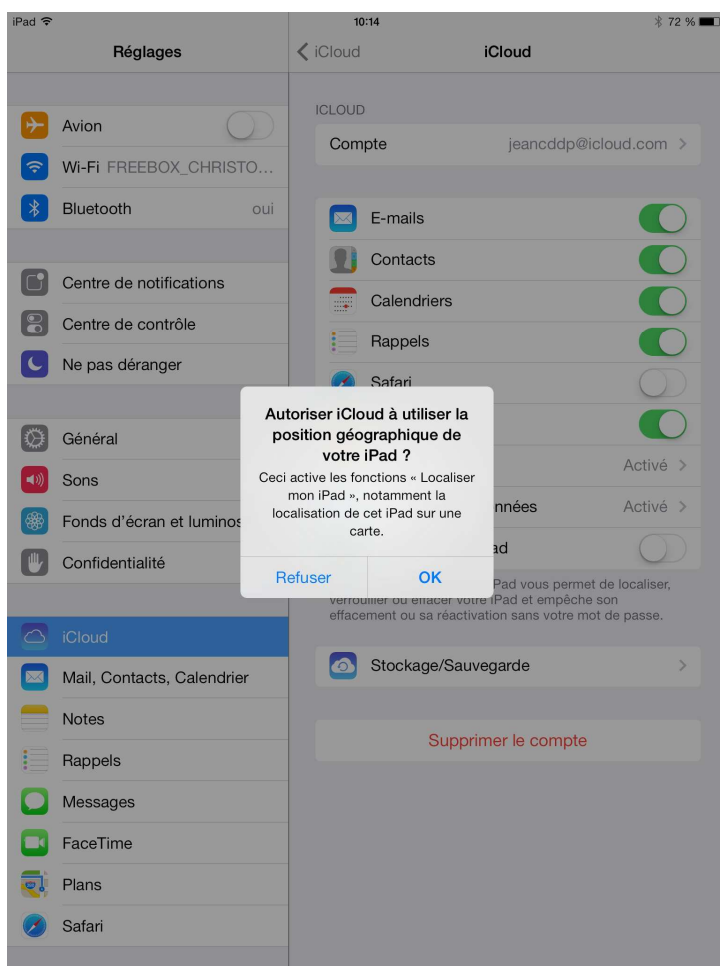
iPad
10:14
72 %

Réglages

Avion
Wi-Fi FREEBOX_CHRISTO...
Bluetooth oui

Centre de notifications
Centre de contrôle
Ne pas déranger

Général
Sons
Fonds d'écran et luminos
Confidentialité

iCloud
Mail, Contacts, Calendrier
Notes
Rappels
Messages
FaceTime
Plans
Safari

iCloud
iCloud

ICLOUD
Compte jeancddp@icloud.com

E-mails
Contacts
Calendriers
Rappels
Safari
Activé
nnées Activé
ad
Pad vous permet de localiser, verrouiller ou effacer votre iPad et empêche son effacement ou sa réactivation sans votre mot de passe.

Stockage/Sauvegarde

Supprimer le compte

Autoriser iCloud à utiliser la position géographique de votre iPad ?
Ceci active les fonctions « Localiser mon iPad », notamment la localisation de cet iPad sur une carte.
Refuser OK